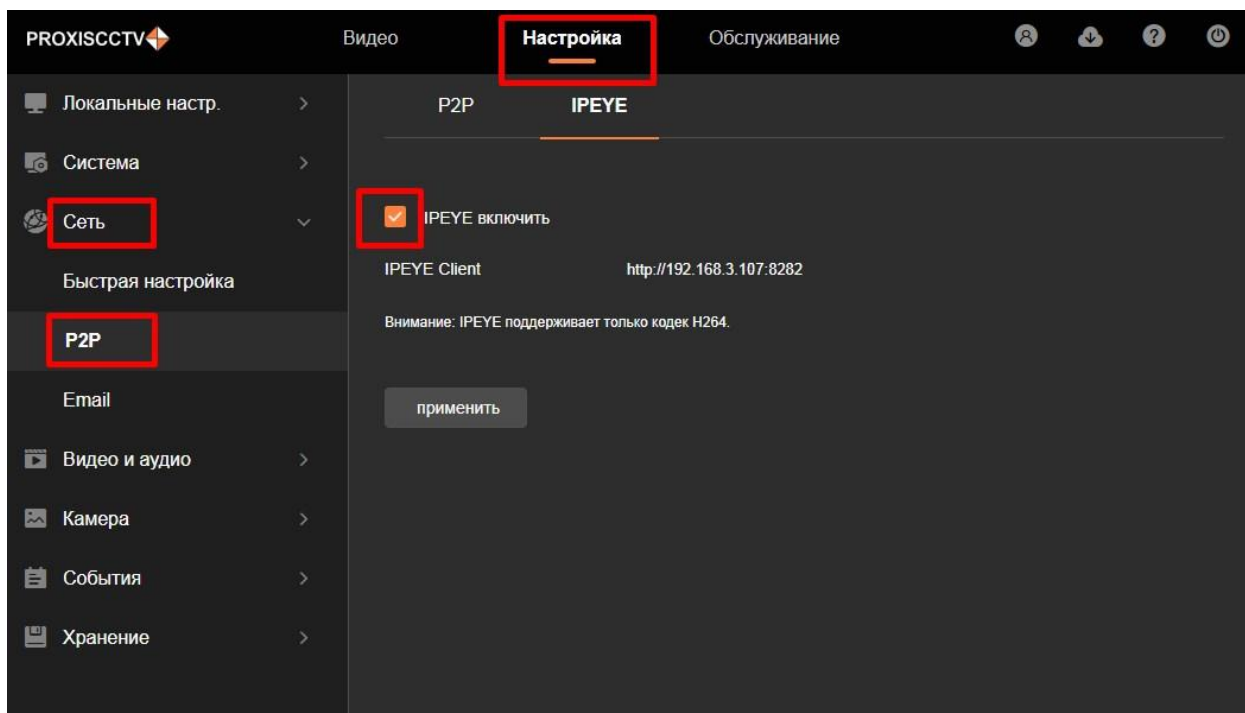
PROXISCCTV

Видео

Настройка

Обслуживание

Локальные настр.

Система

Сеть

Быстрая настройка

P2P

Email

Видео и аудио

Камера

События

Хранение

P2P

IPEYE

IPEYE включить

IPEYE Client http://192.168.3.107:8282

Внимание: IPEYE поддерживает только кодек H264.

применить